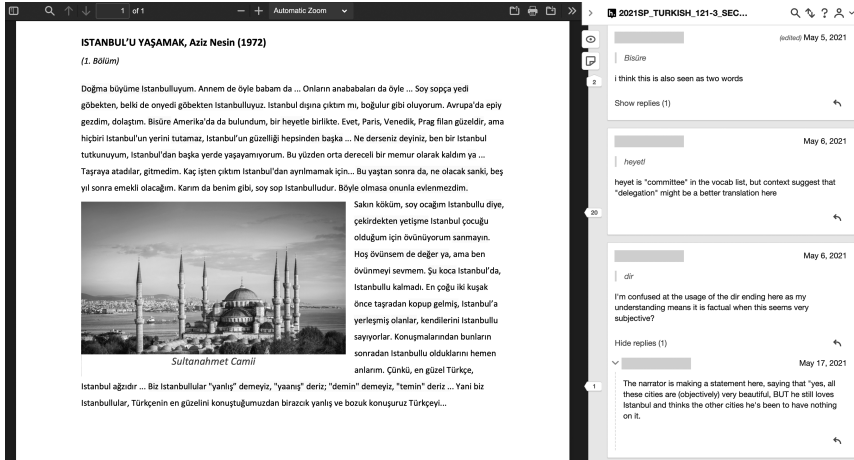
1 of 1

Automatic Zoom

ISTANBUL'U YAŞAMAK, Aziz Nesin (1972)

(1. Bölüm)

Doğma büyüme Istanbulluyum. Annem de öyle babam da ... Onların anababaları da öyle ... Soy sopça yedi göbekten, belki de onyedi göbekten Istanbulluyuz. Istanbul dışına çıktım mı, boğulur gibi oluyorum. Avrupa'da epiy gezdim, dolaştım. Bisüre Amerika'da da bulundum, bir heyetle birlikte. Evet, Paris, Venedik, Prag filan güzeldir, ama hiçbiri Istanbul'un yerini tutamaz, Istanbul'un güzelliği hepsinden başka ... Ne derseniz deyiniz, ben bir Istanbul tutkunuyum, Istanbul'dan başka yerde yaşayamıyorum. Bu yüzden orta dereceli bir memur olarak kaldım ya ... Taşraya atadılar, gitmedim. Kaç işten çıktım Istanbul'dan ayrılmamak için... Bu yaştan sonra da, ne olacak sanki, beş yıl sonra emekli olacağım. Karım da benim gibi, soy sop Istanbulludur. Böyle olmasa onunla evlenmezdim.

Sakın köküm, soy ocağım Istanbullu diye, çekirdekten yetişme Istanbul çocuğu olduğum için övünüyorum sanmayın. Hoş övünsem de değer ya, ama ben övünmeyi sevmem. Şu koca Istanbul'da, Istanbullu kalmadı. En çoğu iki kuşak önce taşradan kopup gelmiş, Istanbul'a yerleşmiş olanlar, kendilerini Istanbullu sayıyorlar. Konuşmalarından bunların sonradan Istanbullu olduklarını hemen anlarım. Çünkü, en güzel Türkçe, Istanbul ağzıdır ... Biz Istanbullular "yanlış" demeyiz, "yaanş" deriz; "demin" demeyiz, "temin" deriz ... Yani biz Istanbullular, Türkçenin en güzelini konuştuğumuzdan birazcık yanlış ve bozuk konuşuruz Türkçeyi...

Sultanahmet Camii

2021SP_TURKISH_121-3_SEC...

(edited) May 5, 2021

Bisüre

i think this is also seen as two words

Show replies (1)

May 6, 2021

heyetl

heyet is "committee" in the vocab list, but context suggest that "delegation" might be a better translation here

May 6, 2021

dir

I'm confused at the usage of the dir ending here as my understanding means it is factual when this seems very subjective?

Hide replies (1)

May 17, 2021

The narrator is making a statement here, saying that "yes, all these cities are (objectively) very beautiful, BUT he still loves Istanbul and thinks the other cities he's been to have nothing on it.

2

20

1